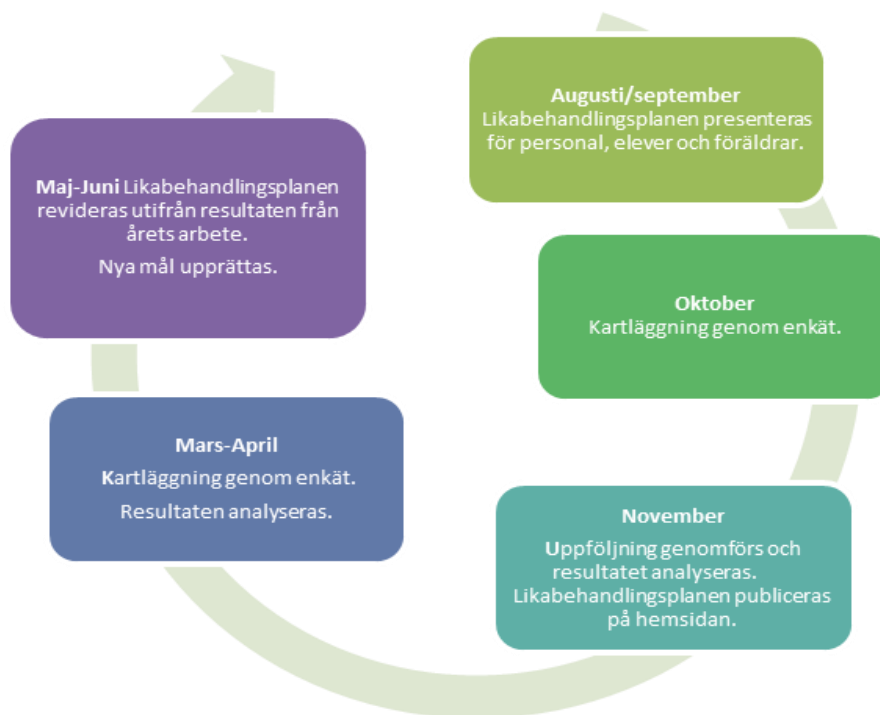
Augusti/september
Likabehandlingsplanen presenteras för personal, elever och föräldrar.

Oktober
Kartläggning genom enkät.

November
Uppföljning genomförs och resultatet analyseras. Likabehandlingsplanen publiceras på hemsidan.

Mars-April
Kartläggning genom enkät.
Resultaten analyseras.

Maj-Juni Likabehandlingsplanen revideras utifrån resultaten från årets arbete.
Nya mål upprättas.